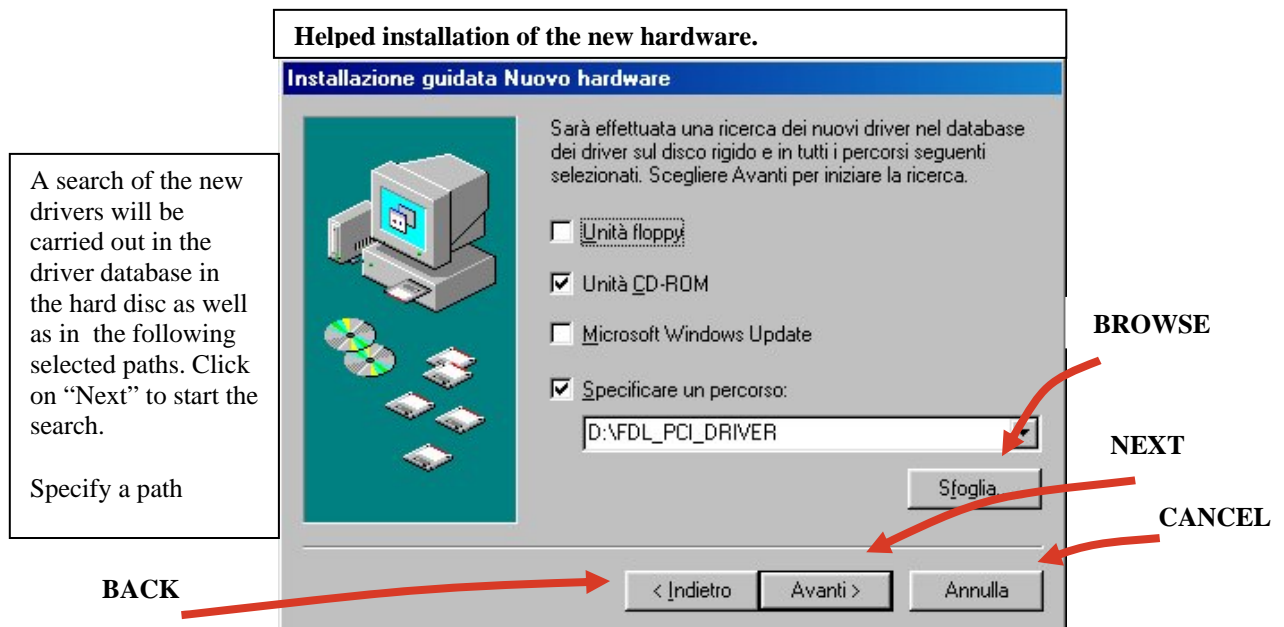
Helped installation of the new hardware.

Installazione guidata Nuovo hardware

A search of the new drivers will be carried out in the driver database in the hard disc as well as in the following selected paths. Click on "Next" to start the search.

Specify a path

Sarà effettuata una ricerca dei nuovi driver nel database dei driver sul disco rigido e in tutti i percorsi seguenti selezionati. Scegliere Avanti per iniziare la ricerca.

Unità floppy

Unità CD-ROM

Microsoft Windows Update

Specificare un percorso:

D:\FDL_PCI_DRIVER

BROWSE

NEXT

Sfoglia...

CANCEL

BACK

< Indietro

Avanti >

Annulla